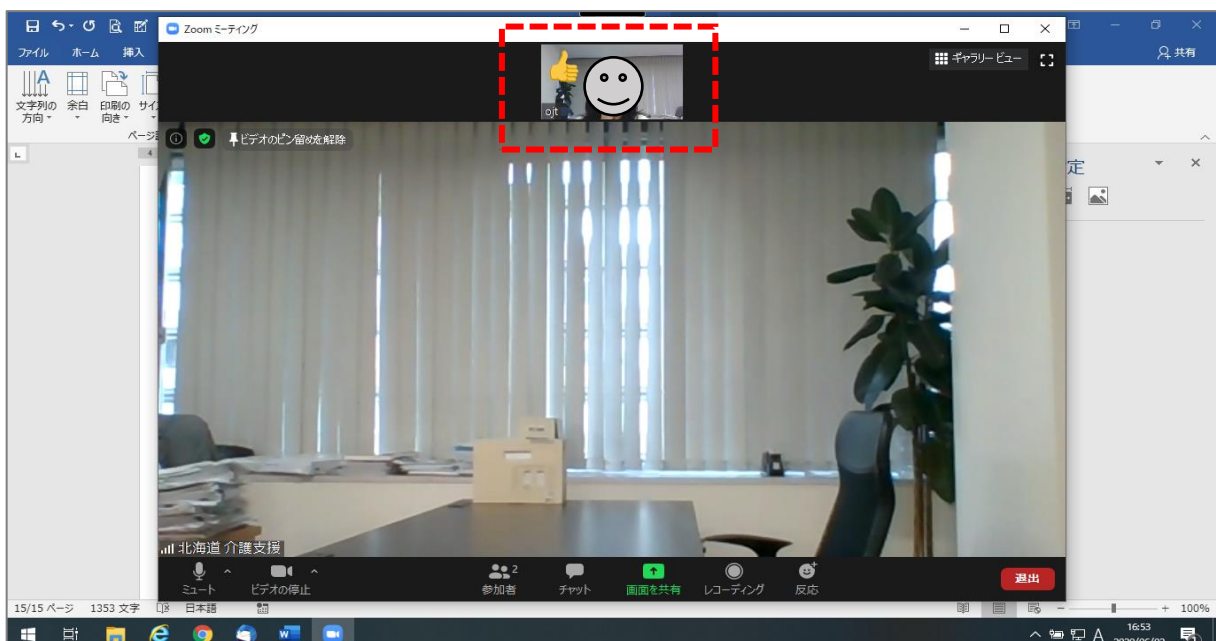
Zoom ミーティング

ファイル ホーム 挿入

文字列の方向 余白 印刷の向き サイズ

ページ

ギャラリービュー

ojt

ビデオのピン留めを解除

共有

定

北海道 介護支援

ミュート ビデオの停止 参加者 2 チャット 画面を共有 レコーディング 反応 退出

15/15 ページ 1353 文字 日本語

100%

16:53
2020/06/02